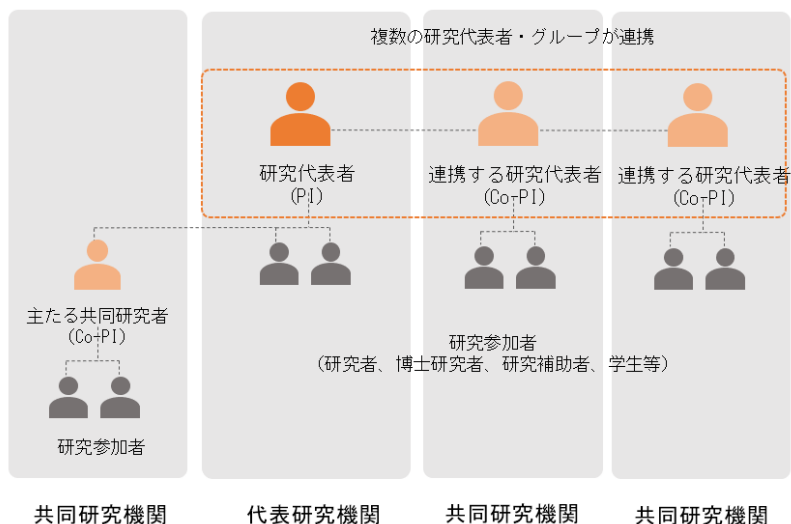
複数の研究代表者・グループが連携

研究代表者
(PI)

連携する研究代表者
(Co-PI)

連携する研究代表者
(Co-PI)

主たる共同研究者
(Co-PI)

研究参加者

研究参加者
(研究者、博士研究者、研究補助者、学生等)

共同研究機関

代表研究機関

共同研究機関

共同研究機関